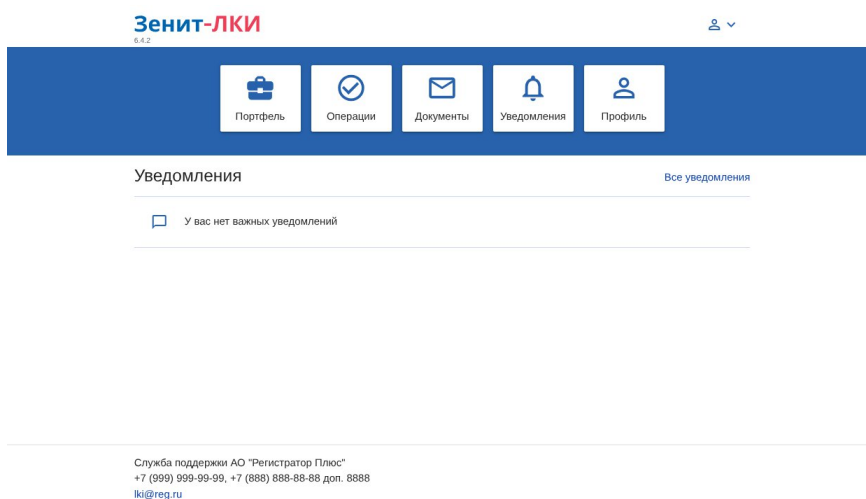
Зенит-ЛКИ
6.4.2

Портфель
Операции
Документы
Уведомления
Профиль

Уведомления
Все уведомления

У вас нет важных уведомлений

Служба поддержки АО "Регистратор Плюс"
+7 (999) 999-99-99, +7 (888) 888-88-88 доп. 8888
lki@reg.ru